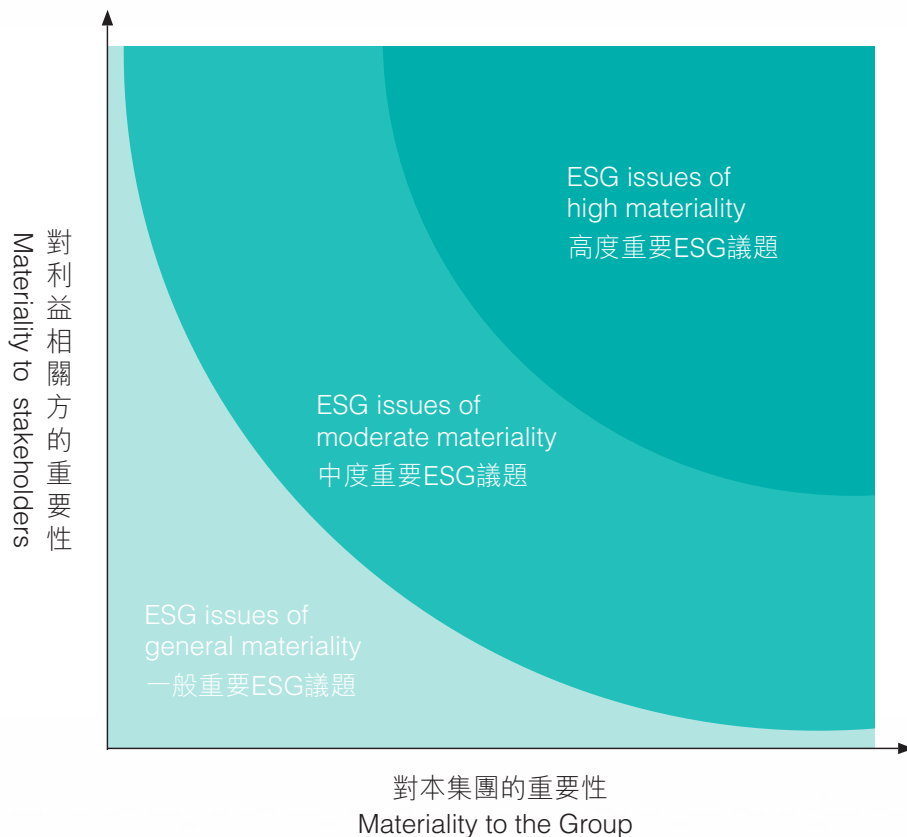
對利益相關方的重要性
Materiality to stakeholders

ESG issues of
high materiality
高度重要ESG議題

ESG issues of
moderate materiality
中度重要ESG議題

ESG issues of
general materiality
一般重要ESG議題

對本集團的重要性
Materiality to the Group